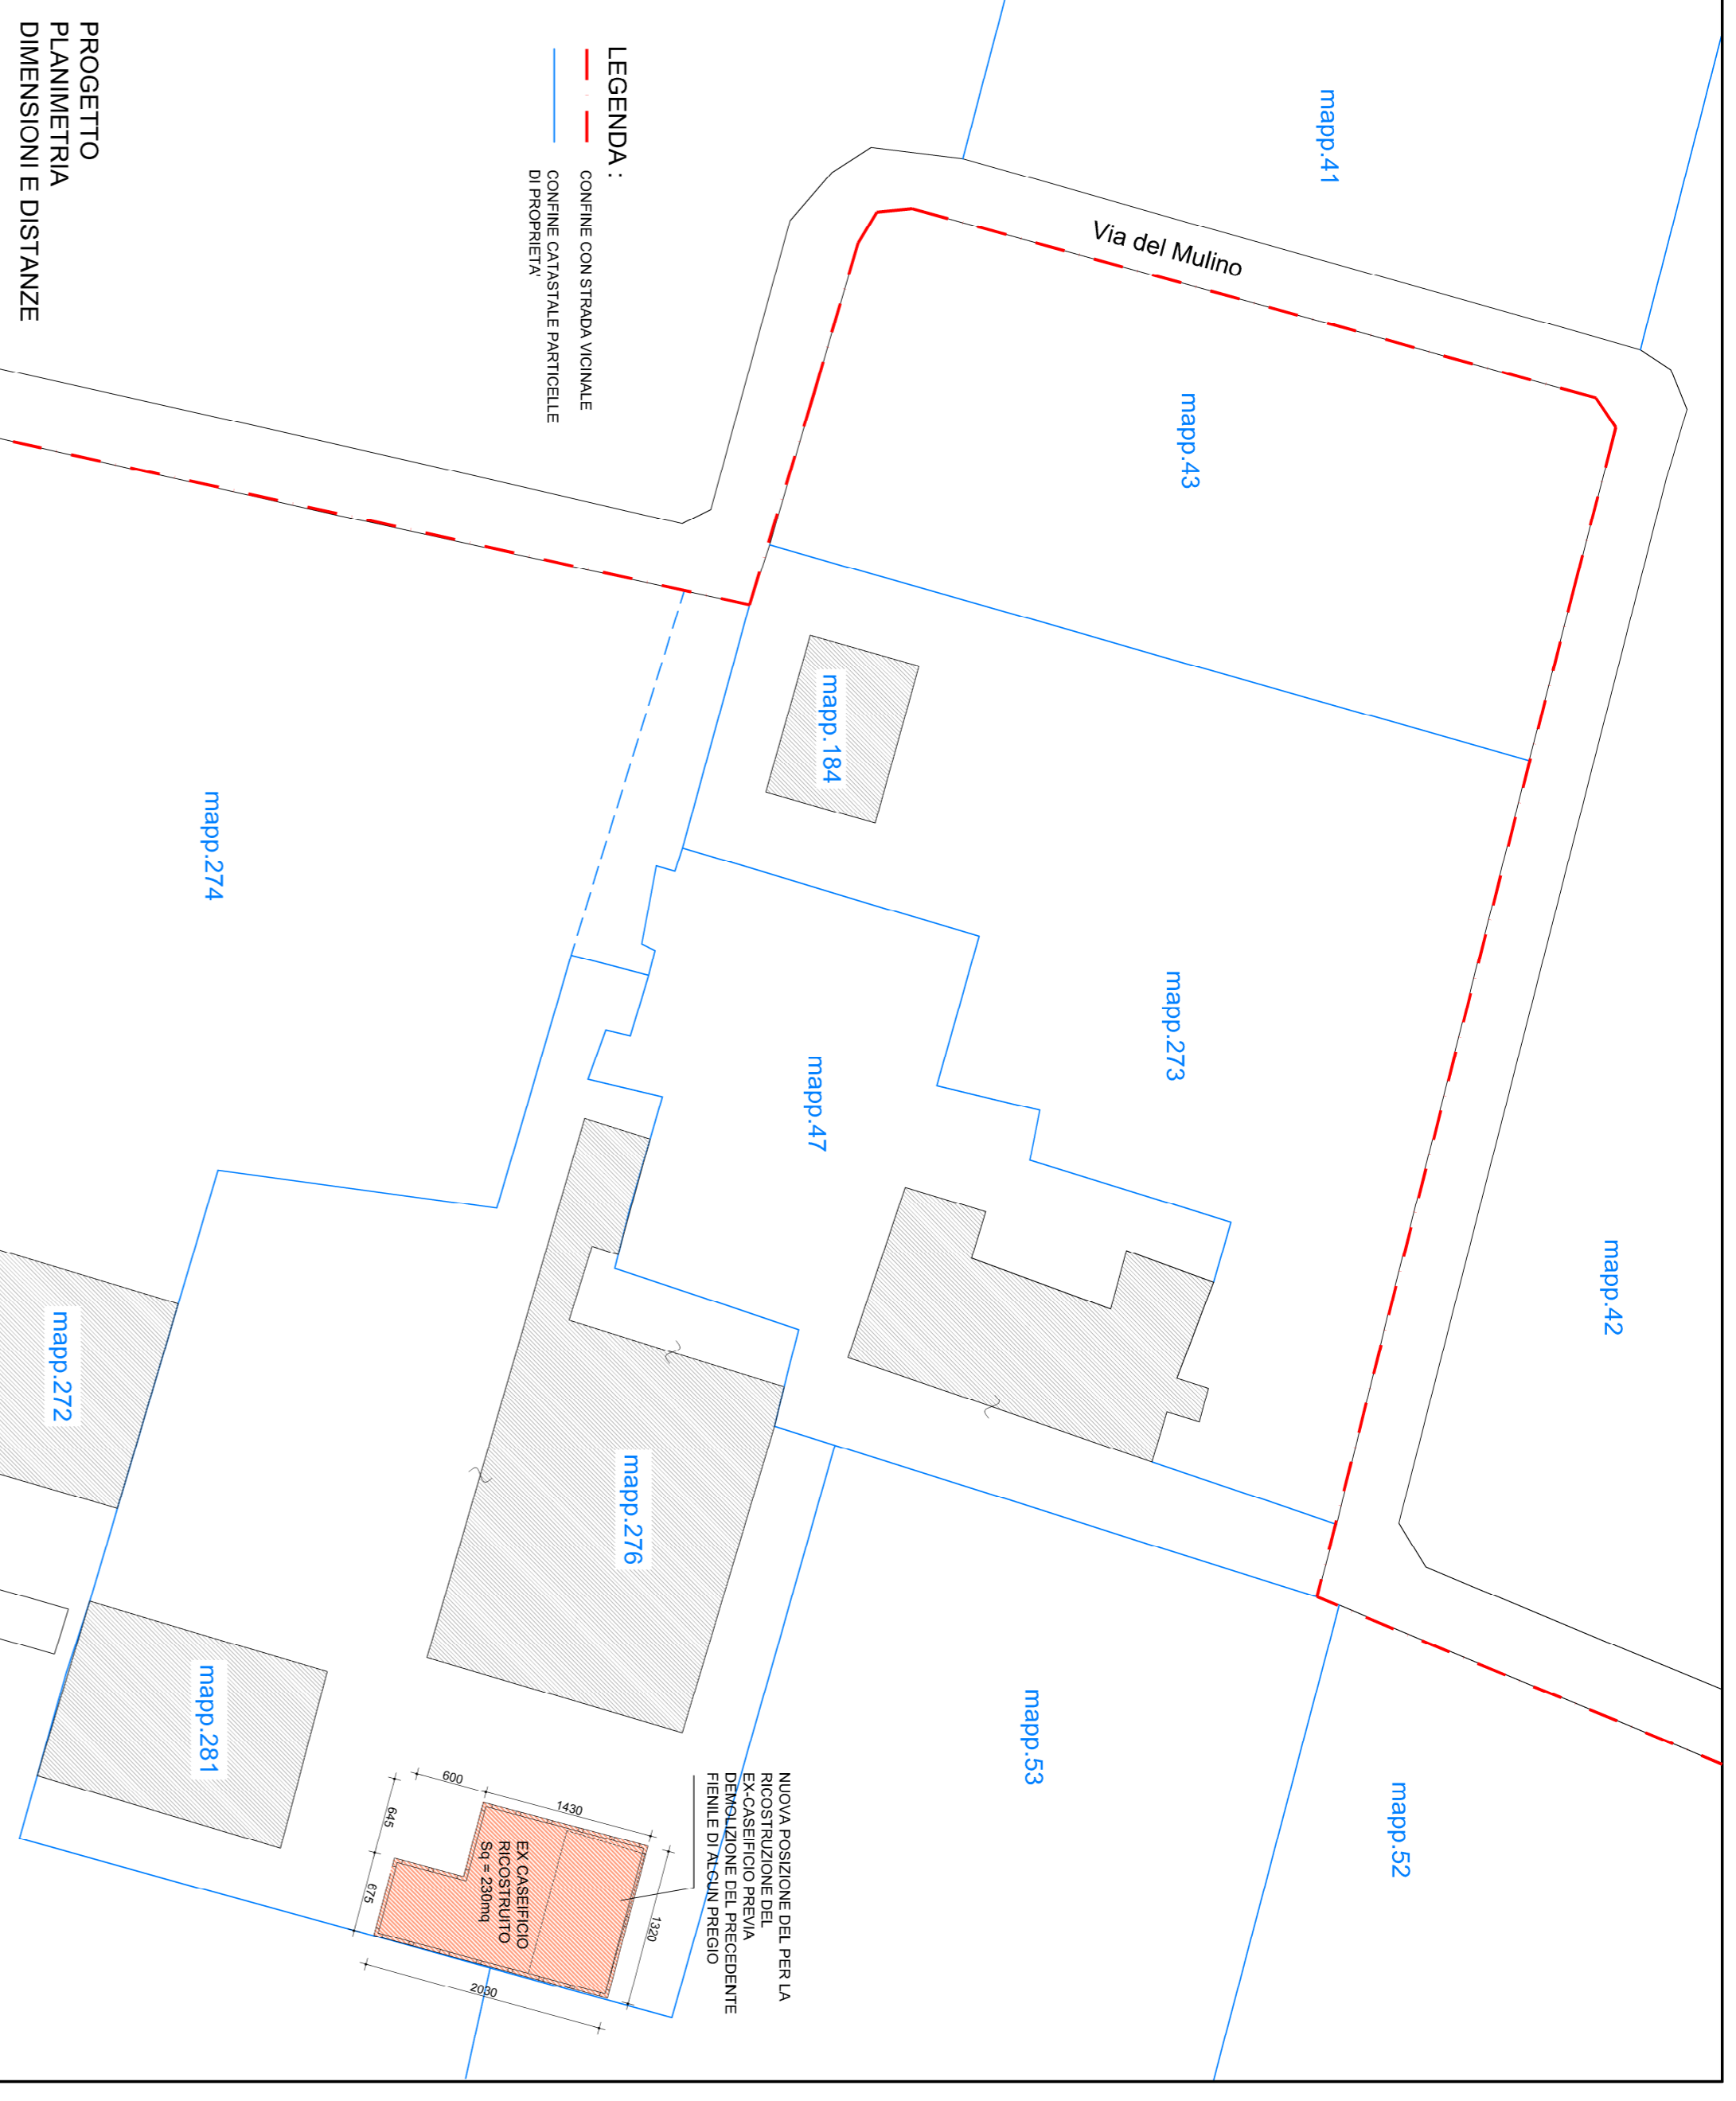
PROGETTO
PLANIMETRIA
DIMENSIONI E DISTANZE

LEGENDA :
CONFINE CON STRADA VICINALE
CONFINE CATASTALE PARTICELLE DI PROPRIETA'

mapp.41
Via del Mulino
mapp.43
mapp.184
mapp.274
mapp.273
mapp.47
mapp.42
mapp.272
mapp.276
mapp.281
mapp.53
mapp.52

NUOVA POSIZIONE DEL PER LA RICOSTRUZIONE DEL EX-CASEIFICIO PREVIA DEMOLIZIONE DEL PRECEDENTE FIENILE DI ALCUN PREGIO

EX CASEIFICIO RICOSTRUITO Sq = 230mq

600
1430
645
675
1320
2030